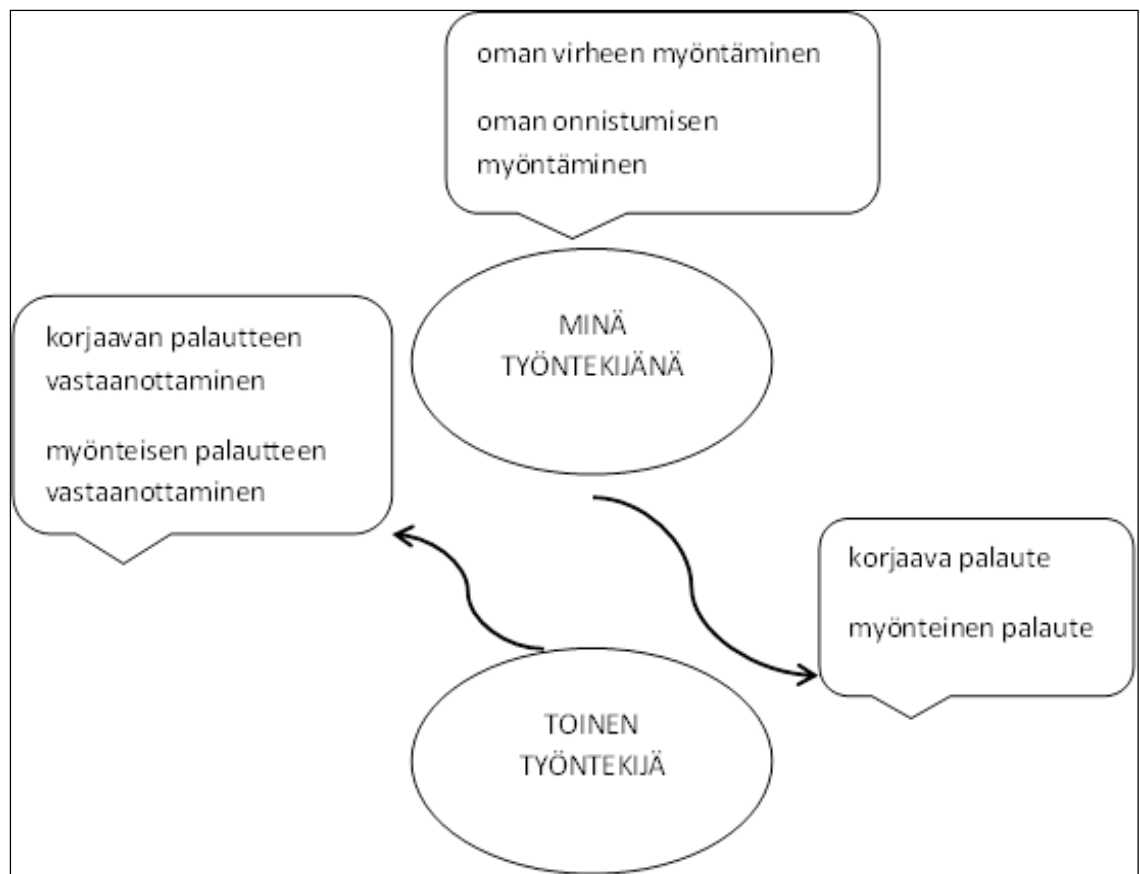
oman virheen myöntäminen

oman onnistumisen myöntäminen

korjaavan palautteen vastaanottaminen

myönteisen palautteen vastaanottaminen

MINÄ TYÖNTEKIJÄNÄ

korjaava palaute

myönteinen palaute

TOINEN TYÖNTEKIJÄ